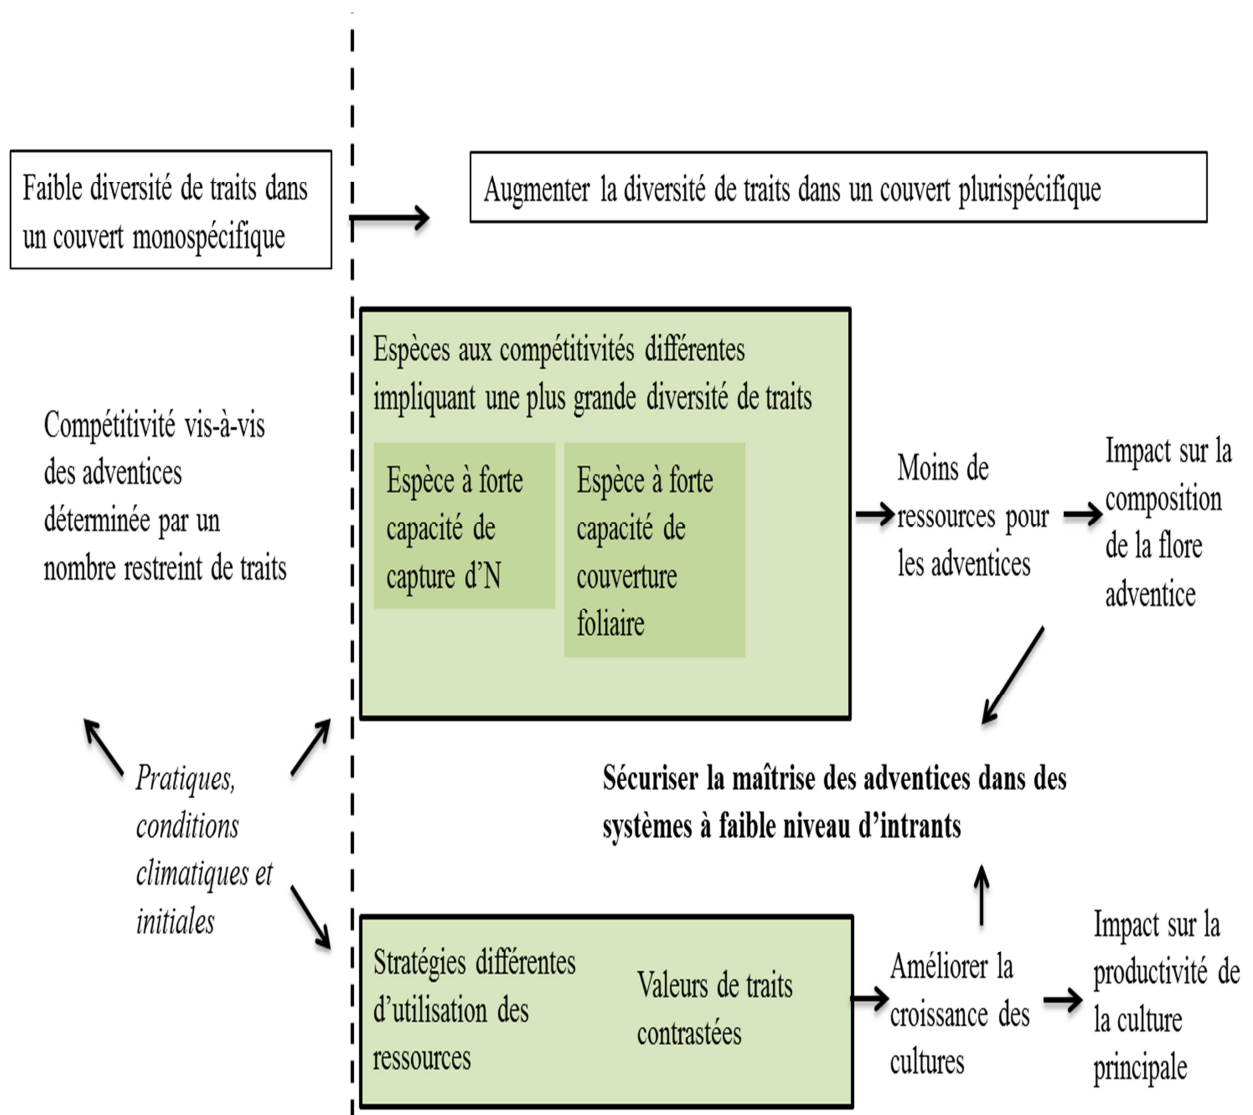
Faible diversité de traits dans un couvert monospécifique

Augmenter la diversité de traits dans un couvert plurispécifique

Compétitivité vis-à-vis des adventices déterminée par un nombre restreint de traits

Espèces aux compétitivités différentes impliquant une plus grande diversité de traits

Espèce à forte capacité de capture d'N

Espèce à forte capacité de couverture foliaire

Moins de ressources pour les adventices

Impact sur la composition de la flore adventice

Sécuriser la maîtrise des adventices dans des systèmes à faible niveau d'intrants

Pratiques, conditions climatiques et initiales

Stratégies différentes d'utilisation des ressources

Valeurs de traits contrastées

Améliorer la croissance des cultures

Impact sur la productivité de la culture principale